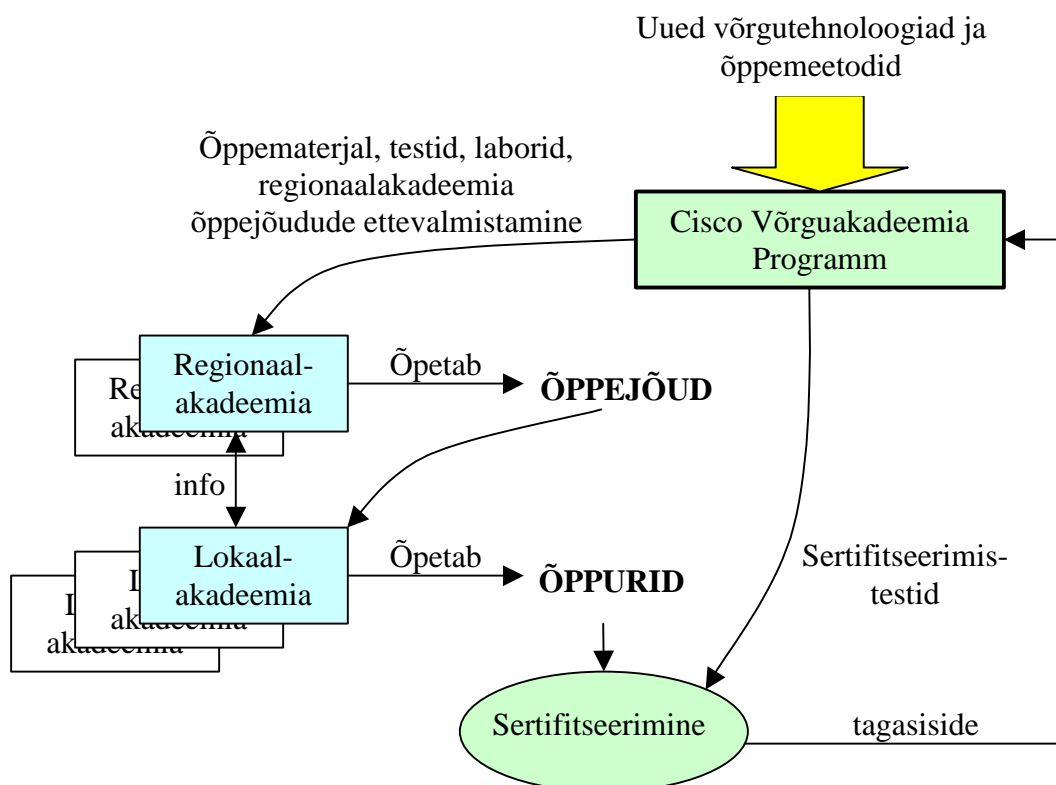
Uued võrgutehnoloogiad ja õppemeetodid

Õppematerjal, testid, laborid, regionaalakadeemia õppejõudude ettevalmistamine

Cisco Võrguakadeemia Programm

Re
akadeemia

Regionaal-akadeemia

Õpetab

ÕPPEJÕUD

info

L
akadeemia

L
akadeemia

Lokaal-akadeemia

Õpetab

ÕPPURID

Sertifitseerimis-testid

Sertifitseerimine

tagasiside